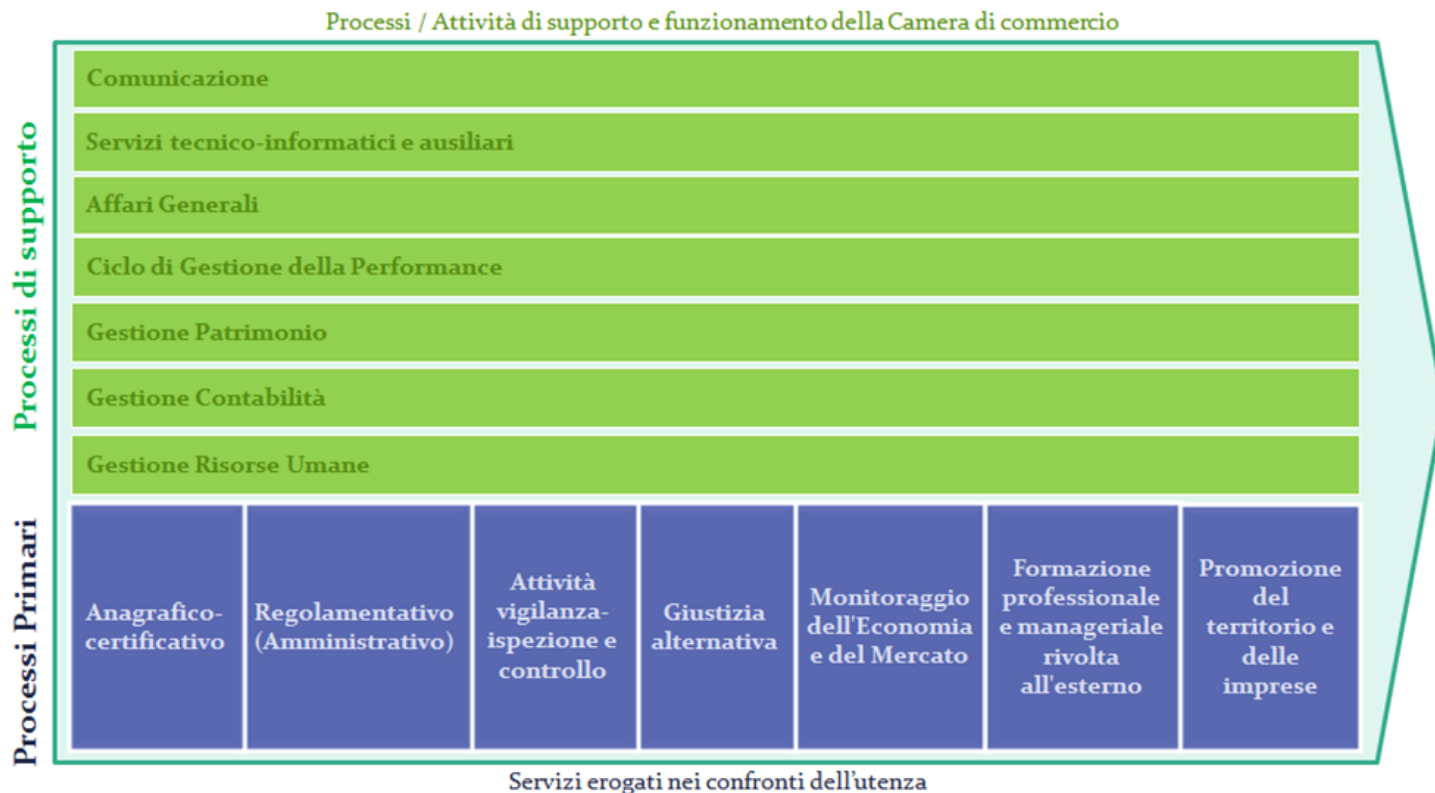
Processi / Attività di supporto e funzionamento della Camera di commercio

Processi di supporto

Comunicazione

Servizi tecnico-informatici e ausiliari

Affari Generali

Ciclo di Gestione della Performance

Gestione Patrimonio

Gestione Contabilità

Gestione Risorse Umane

Processi Primari

Anagrafico-certificativo

Regolamentativo (Amministrativo)

Attività vigilanza-ispezione e controllo

Giustizia alternativa

Monitoraggio dell'Economia e del Mercato

Formazione professionale e manageriale rivolta all'esterno

Promozione del territorio e delle imprese

Servizi erogati nei confronti dell'utenza